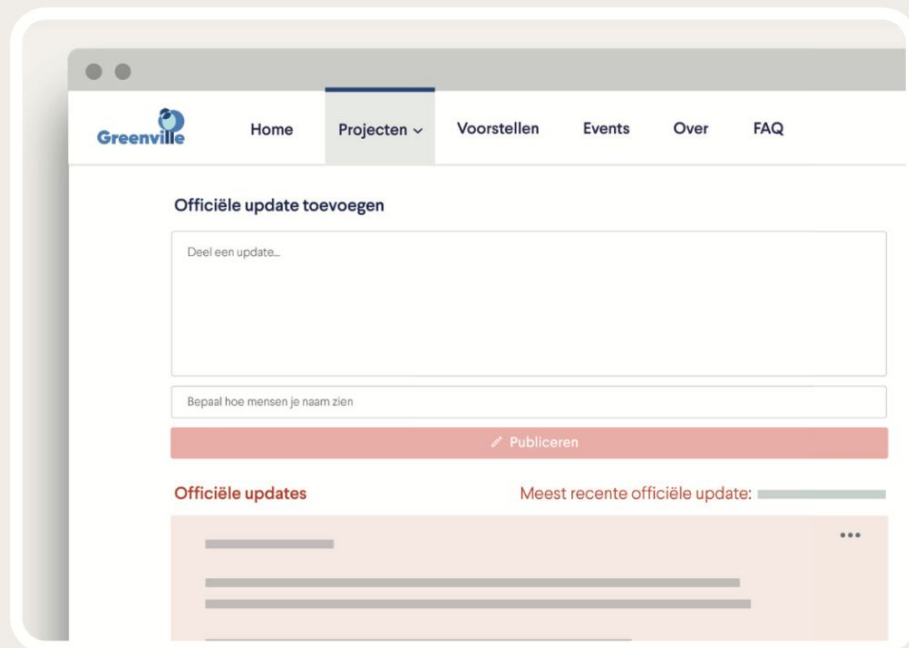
Greenville

Home
Projecten
Voorstellen
Events
Over
FAQ

Officiële update toevoegen

Deel een update...

Bepaal hoe mensen je naam zien

Publiceren

Officiële updates

Meest recente officiële update:

...